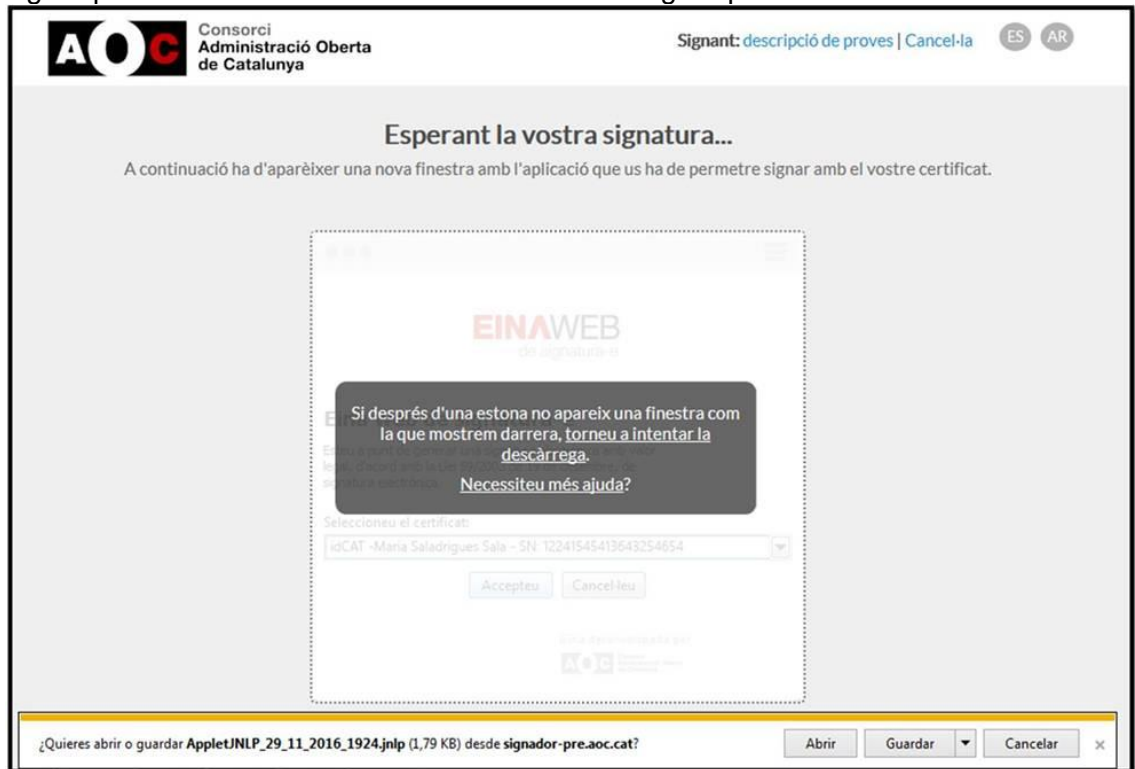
AOC Consorci Administració Oberta de Catalunya

Signant: descripció de proves | Cancel·la ES AR

Esperant la vostra signatura...

A continuació ha d'aparèixer una nova finestra amb l'aplicació que us ha de permetre signar amb el vostre certificat.

EINAWEB de signatura el

Si després d'una estona no apareix una finestra com la que mostrem darrera, torneu a intentar la descàrrega.

Necessiteu més ajuda?

Seleccioneu el certificat:

idCAT -Maria Saladrigues Sala - SN: 122415454136432546​54

Accepteu Cancel·leu

¿Quieres abrir o guardar AppletJNLP_29_11_2016_1924.jnlp (1,79 KB) desde signador-pre.aoc.cat?

Abrir Guardar Cancelar ×